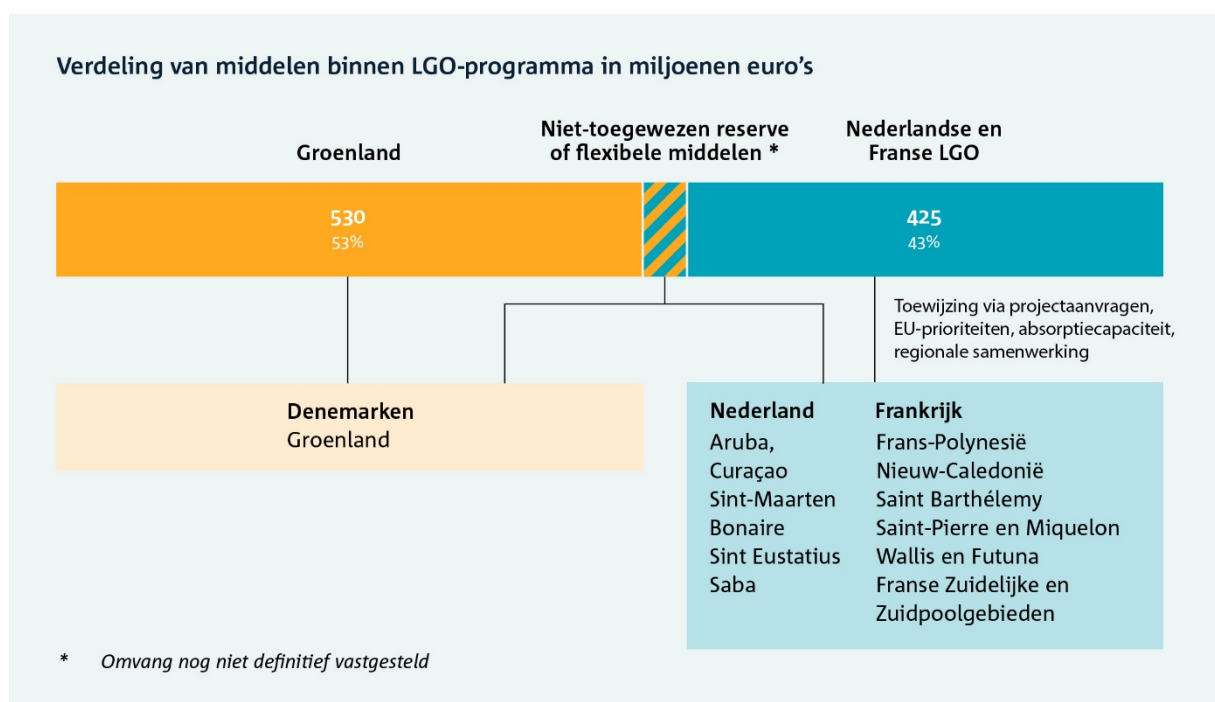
Verdeling van middelen binnen LGO-programma in miljoenen euro's

Groenland

Niet-toegewezen reserve of flexibele middelen *

Nederlandse en Franse LGO

530
53%

425
43%

Toewijzing via projectaanvragen, EU-prioriteiten, absorptiecapaciteit, regionale samenwerking

Denemarken
Groenland

Nederland
Aruba,
Curaçao
Sint-Maarten
Bonaire
Sint Eustatius
Saba

Frankrijk
Frans-Polynesië
Nieuw-Caledonië
Saint Barthélemy
Saint-Pierre en Miquelon
Wallis en Futuna
Franse Zuidelijke en Zuidpoolgebieden

* Omvang nog niet definitief vastgesteld